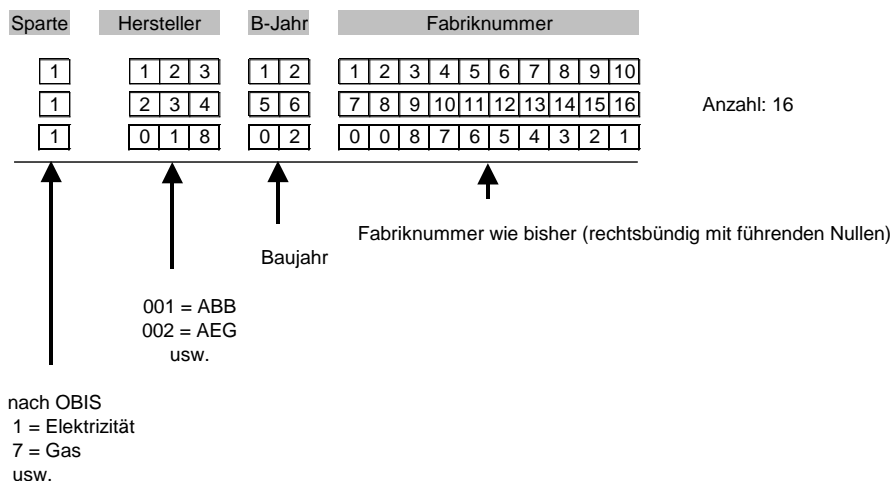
| Sparte | Hersteller | B-Jahr | Fabriknummer |
|---|---|---|---|
| 1 | 1 2 3 | 1 2 | 1 2 3 4 5 6 7 8 9 10 |
| 1 | 2 3 4 | 5 6 | 7 8 9 10 11 12 13 14 15 16 |
| 1 | 0 1 8 | 0 2 | 0 0 8 7 6 5 4 3 2 1 |

Anzahl: 16

Fabriknummer wie bisher (rechtsbündig mit führenden Nullen)

Baujahr

001 = ABB
002 = AEG
usw.

nach OBIS
1 = Elektrizität
7 = Gas
usw.